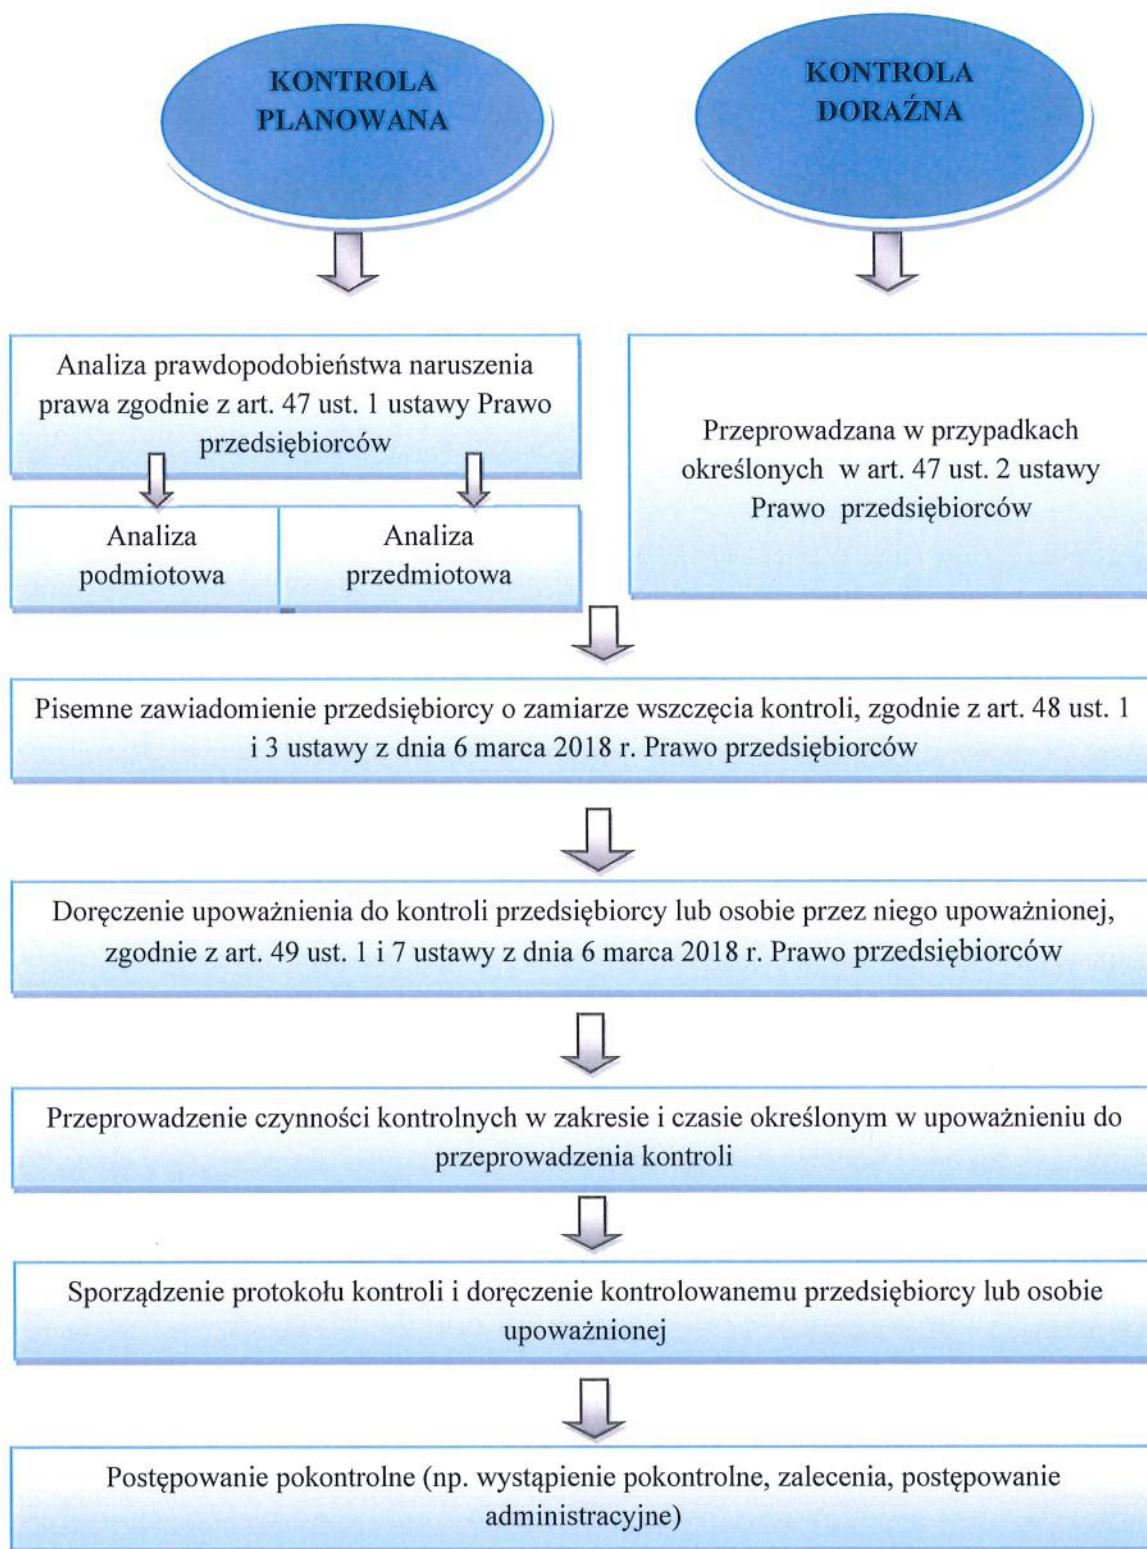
KONTROLA PLANOWANA

KONTROLA DORAŹNA

Analiza prawdopodobieństwa naruszenia prawa zgodnie z art. 47 ust. 1 ustawy Prawo przedsiębiorców

Analiza podmiotowa

Analiza przedmiotowa

Przeprowadzana w przypadkach określonych w art. 47 ust. 2 ustawy Prawo przedsiębiorców

Pisemne zawiadomienie przedsiębiorcy o zamiarze wszczęcia kontroli, zgodnie z art. 48 ust. 1 i 3 ustawy z dnia 6 marca 2018 r. Prawo przedsiębiorców

Doręczenie upoważnienia do kontroli przedsiębiorcy lub osobie przez niego upoważnionej, zgodnie z art. 49 ust. 1 i 7 ustawy z dnia 6 marca 2018 r. Prawo przedsiębiorców

Przeprowadzenie czynności kontrolnych w zakresie i czasie określonym w upoważnieniu do przeprowadzenia kontroli

Sporządzenie protokołu kontroli i doręczenie kontrolowanemu przedsiębiorcy lub osobie upoważnionej

Postępowanie pokontrolne (np. wystąpienie pokontrolne, zalecenia, postępowanie administracyjne)